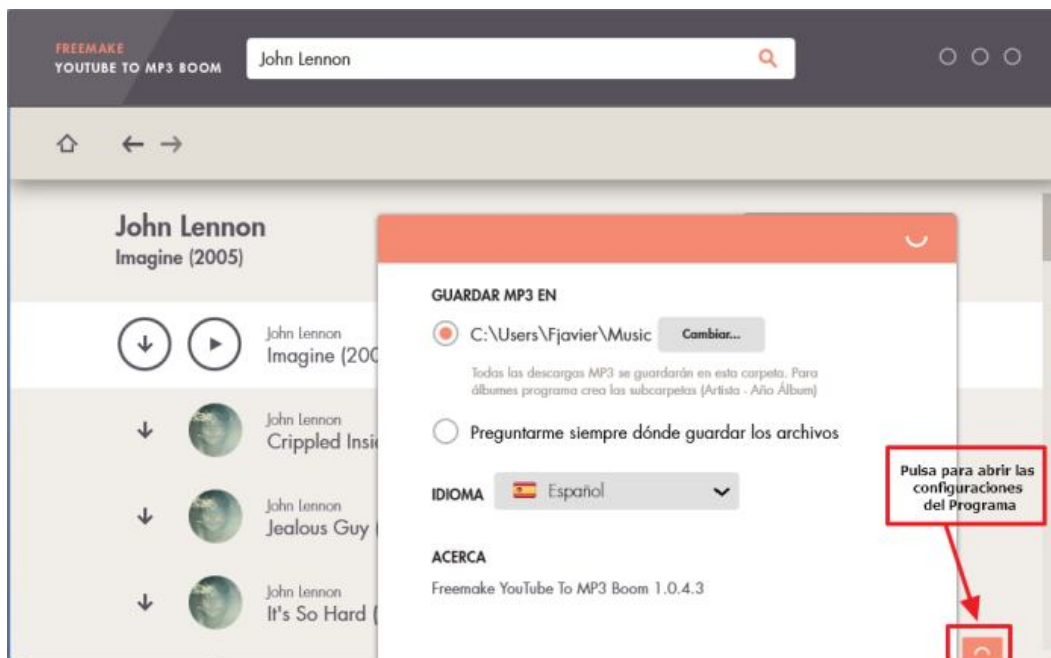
FREEMAKE
YOUTUBE TO MP3 BOOM

John Lennon

John Lennon
Imagine (2005)

John Lennon
Imagine (200

John Lennon
Crippled Insi

John Lennon
Jealous Guy

John Lennon
It's So Hard

GUARDAR MP3 EN

C:\Users\Fjavier\Music

Cambiar...

Todas las descargas MP3 se guardarán en esta carpeta. Para álbumes programa crea las subcarpetas (Artista - Año Álbum)

Preguntarme siempre dónde guardar los archivos

IDIOMA

Español

ACERCA

Freemake YouTube To MP3 Boom 1.0.4.3

Pulsa para abrir las configuraciones del Programa